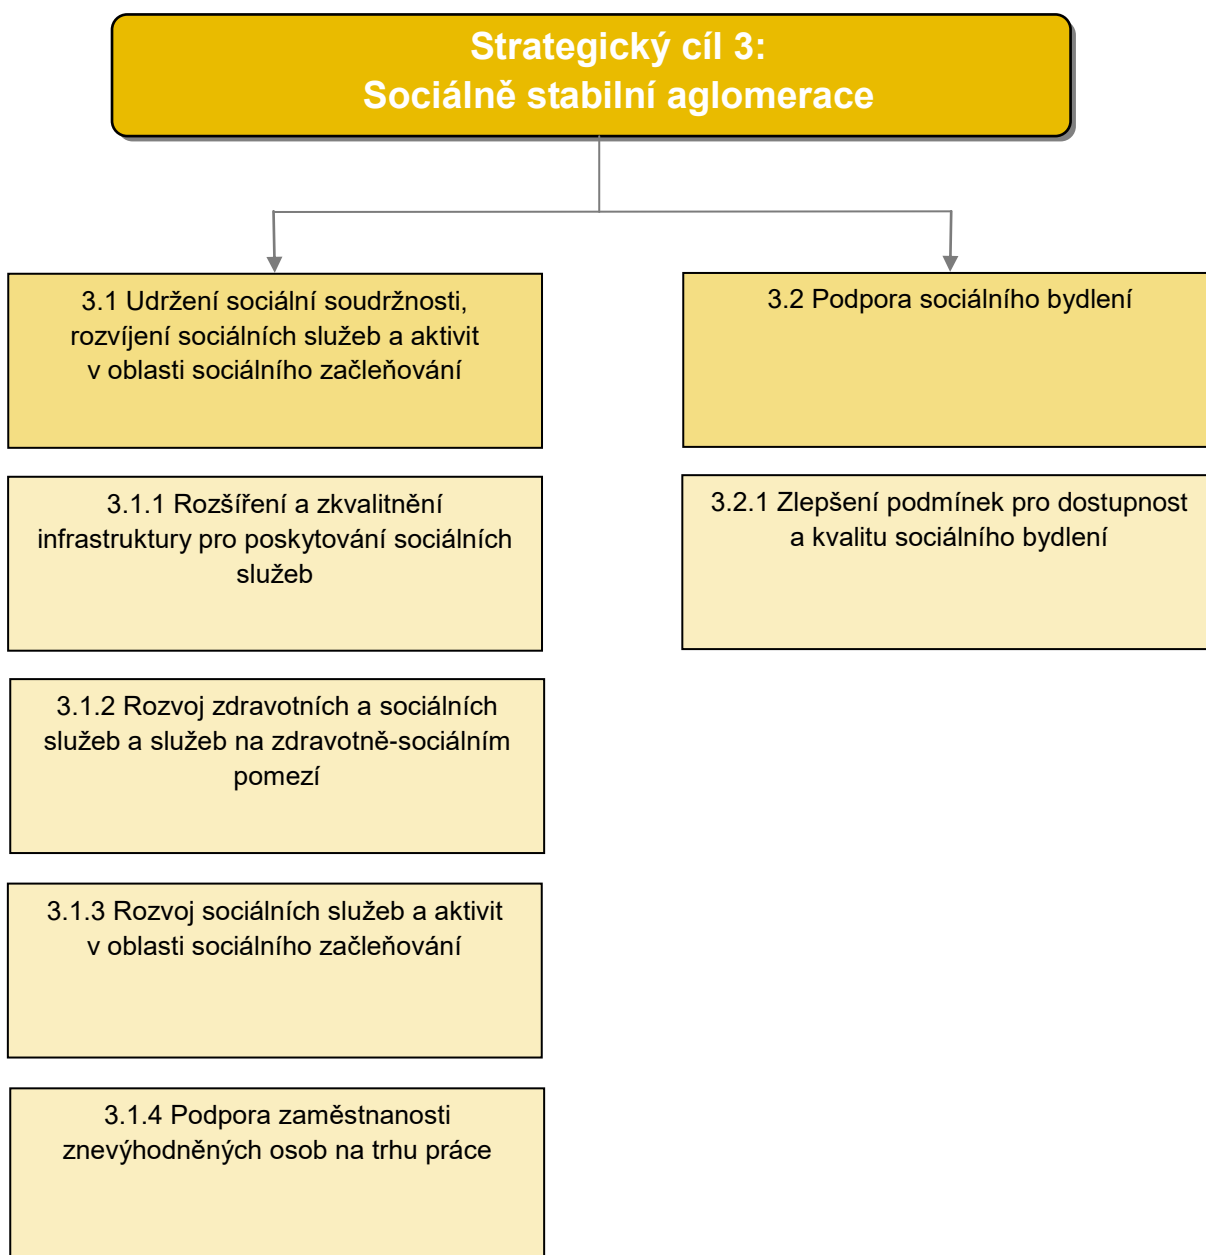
Strategický cíl 3:
Sociálně stabilní aglomerace

3.1 Udržení sociální soudržnosti, rozvíjení sociálních služeb a aktivit v oblasti sociálního začleňování

3.1.1 Rozšíření a zkvalitnění infrastruktury pro poskytování sociálních služeb

3.1.2 Rozvoj zdravotních a sociálních služeb a služeb na zdravotně-sociálním pomezí

3.1.3 Rozvoj sociálních služeb a aktivit v oblasti sociálního začleňování

3.1.4 Podpora zaměstnanosti znevýhodněných osob na trhu práce

3.2 Podpora sociálního bydlení

3.2.1 Zlepšení podmínek pro dostupnost a kvalitu sociálního bydlení